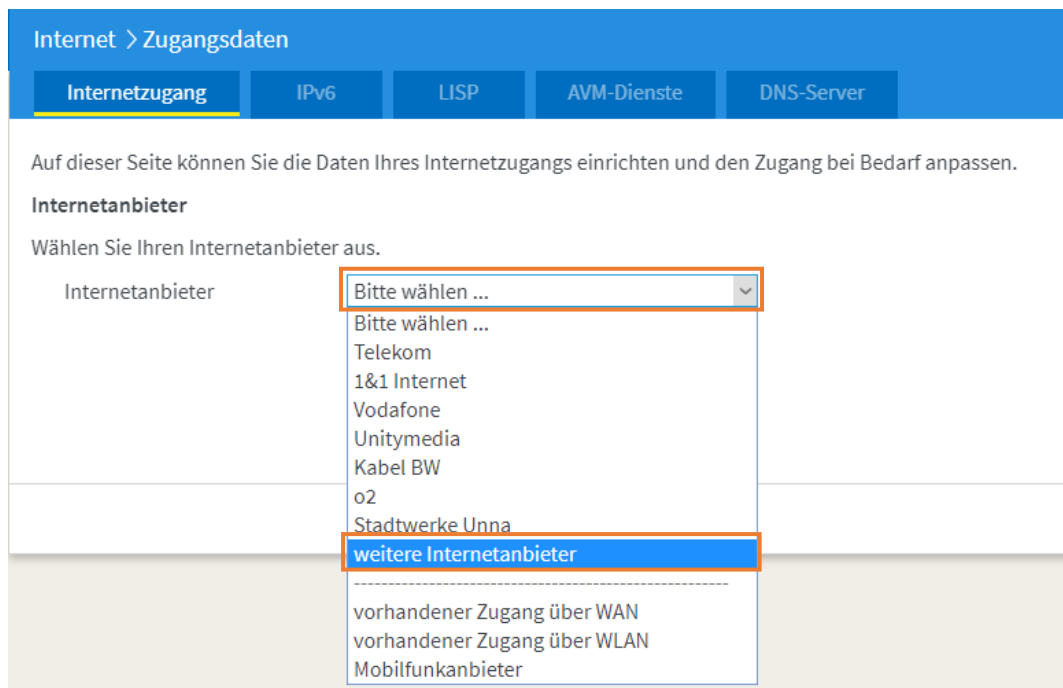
Internet > Zugangsdaten

Internetzugang | IPv6 | LISP | AVM-Dienste | DNS-Server

Auf dieser Seite können Sie die Daten Ihres Internetzugangs einrichten und den Zugang bei Bedarf anpassen.

Internetanbieter

Wählen Sie Ihren Internetanbieter aus.

Internetanbieter

Bitte wählen ...

Bitte wählen ...
Telekom
1&1 Internet
Vodafone
Unitymedia
Kabel BW
o2
Stadtwerke Unna
weitere Internetanbieter
------------------------------------------------------
vorhandener Zugang über WAN
vorhandener Zugang über WLAN
Mobilfunkanbieter